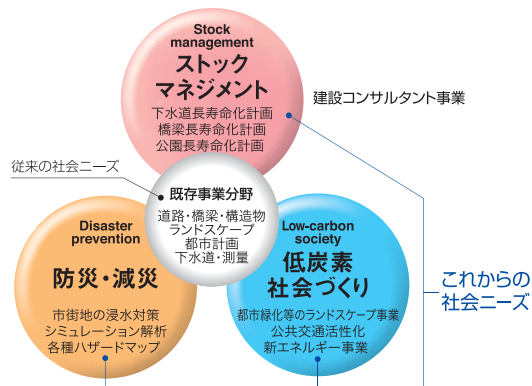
Stock management
ストック
マネジメント
下水道長寿命化計画
橋梁長寿命化計画
公園長寿命化計画

建設コンサルタント事業

従来の社会ニーズ

既存事業分野
道路・橋梁・構造物
ランドスケープ
都市計画
下水道・測量

Disaster prevention
防災・減災
市街地の浸水対策
シミュレーション解析
各種ハザードマップ

Low-carbon society
低炭素
社会づくり
都市緑化等のランドスケープ事業
公共交通活性化
新エネルギー事業

これからの
社会ニーズ